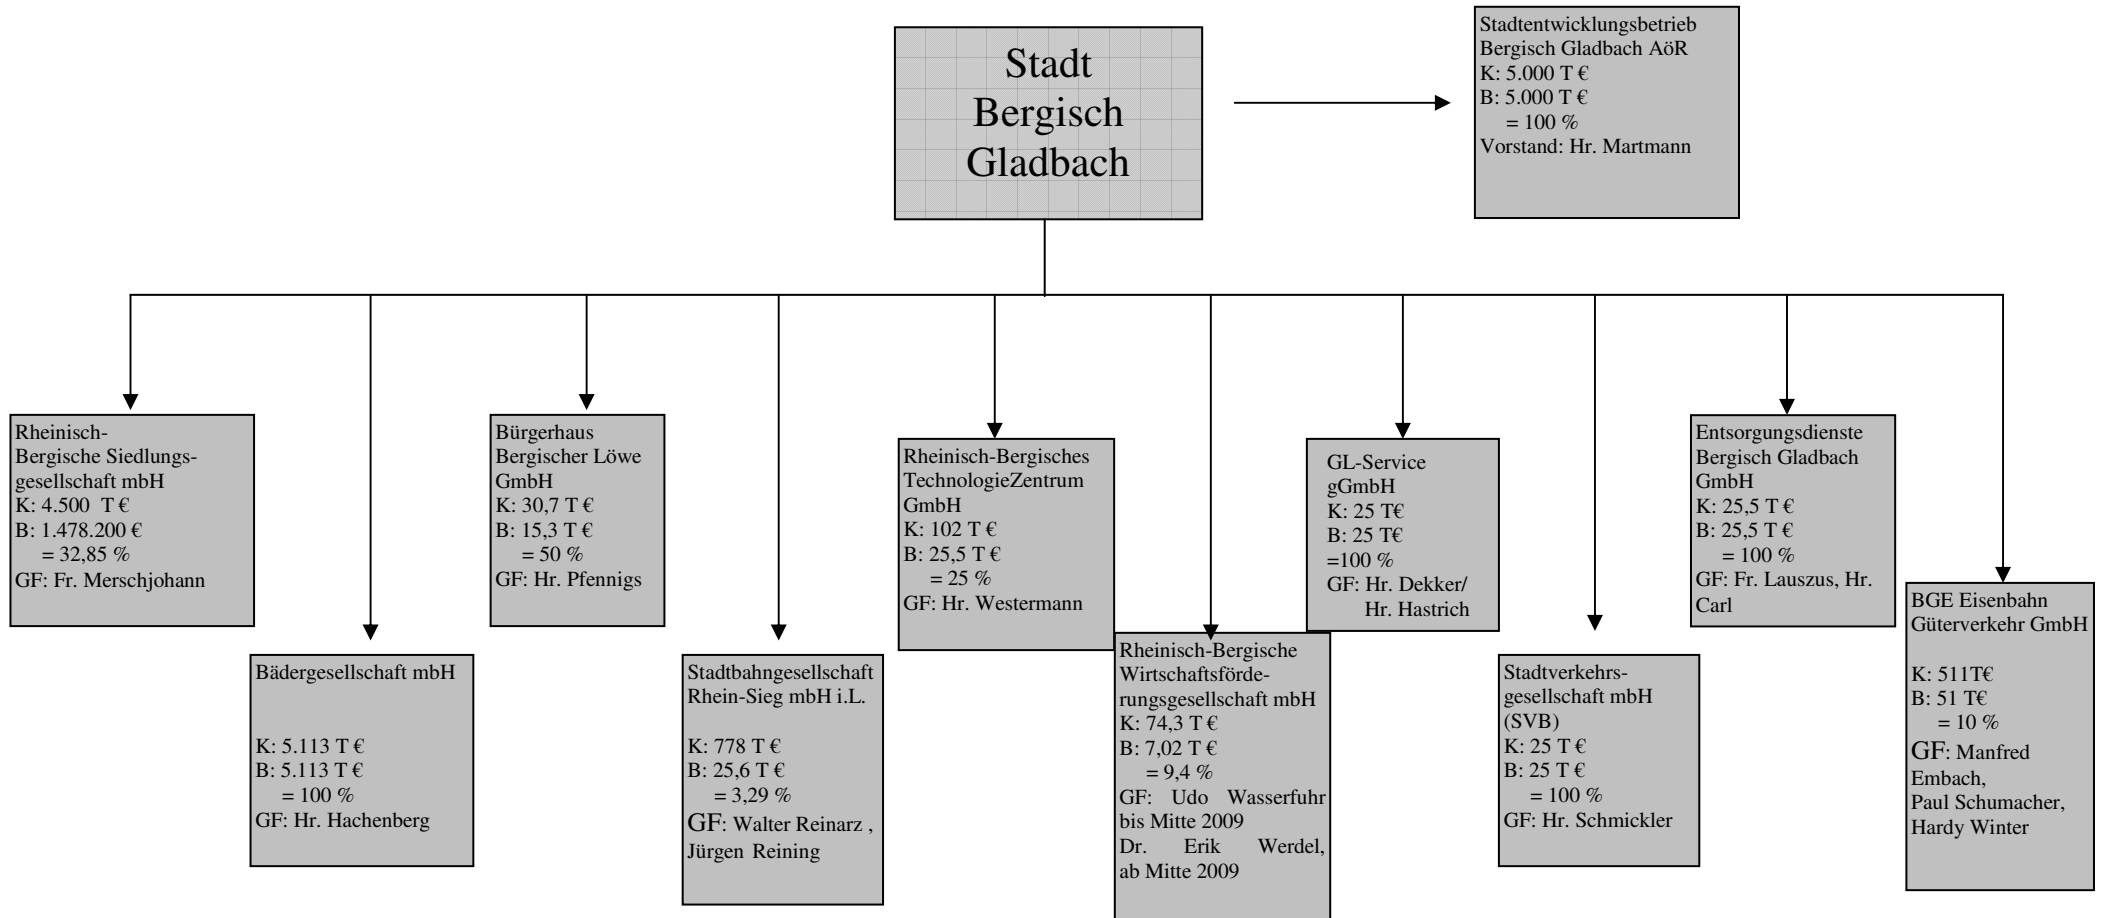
Stadt Bergisch Gladbach

Stadtentwicklungsbetrieb Bergisch Gladbach AöR
K: 5.000 T €
B: 5.000 T €
= 100 %
Vorstand: Hr. Martmann

Rheinisch-Bergische Siedlungsgesellschaft mbH
K: 4.500 T €
B: 1.478.200 €
= 32,85 %
GF: Fr. Merschjohann

Bädergesellschaft mbH
K: 5.113 T €
B: 5.113 T €
= 100 %
GF: Hr. Hachenberg

Bürgerhaus Bergischer Löwe GmbH
K: 30,7 T €
B: 15,3 T €
= 50 %
GF: Hr. Pfennigs

Stadtbahngesellschaft Rhein-Sieg mbH i.L.
K: 778 T €
B: 25,6 T €
= 3,29 %
GF: Walter Reinarz , Jürgen Reining

Rheinisch-Bergisches TechnologieZentrum GmbH
K: 102 T €
B: 25,5 T €
= 25 %
GF: Hr. Westermann

Rheinisch-Bergische Wirtschaftsförderungsgesellschaft mbH
K: 74,3 T €
B: 7,02 T €
= 9,4 %
GF: Udo Wasserfuhr bis Mitte 2009
Dr. Erik Werdel, ab Mitte 2009

GL-Service gGmbH
K: 25 T€
B: 25 T€
=100 %
GF: Hr. Dekker/ Hr. Hastrich

Stadtverkehrsgesellschaft mbH (SVB)
K: 25 T €
B: 25 T €
= 100 %
GF: Hr. Schmickler

Entsorgungsdienste Bergisch Gladbach GmbH
K: 25,5 T €
B: 25,5 T €
= 100 %
GF: Fr. Lauszus, Hr. Carl

BGE Eisenbahn Güterverkehr GmbH
K: 511T€
B: 51 T€
= 10 %
GF: Manfred Embach, Paul Schumacher, Hardy Winter